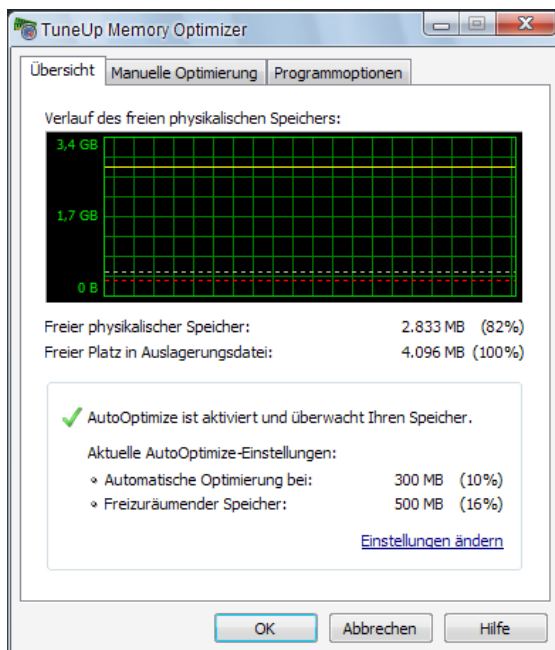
TuneUp Memory Optimizer

Übersicht | Manuelle Optimierung | Programmoptionen

Verlauf des freien physikalischen Speichers:

3,4 GB
1,7 GB
0 B

Freier physikalischer Speicher: 2.833 MB (82%)
Freier Platz in Auslagerungsdatei: 4.096 MB (100%)

AutoOptimize ist aktiviert und überwacht Ihren Speicher.

Aktuelle AutoOptimize-Einstellungen:
• Automatische Optimierung bei: 300 MB (10%)
• Freizuräumender Speicher: 500 MB (16%)

Einstellungen ändern

OK | Abbrechen | Hilfe